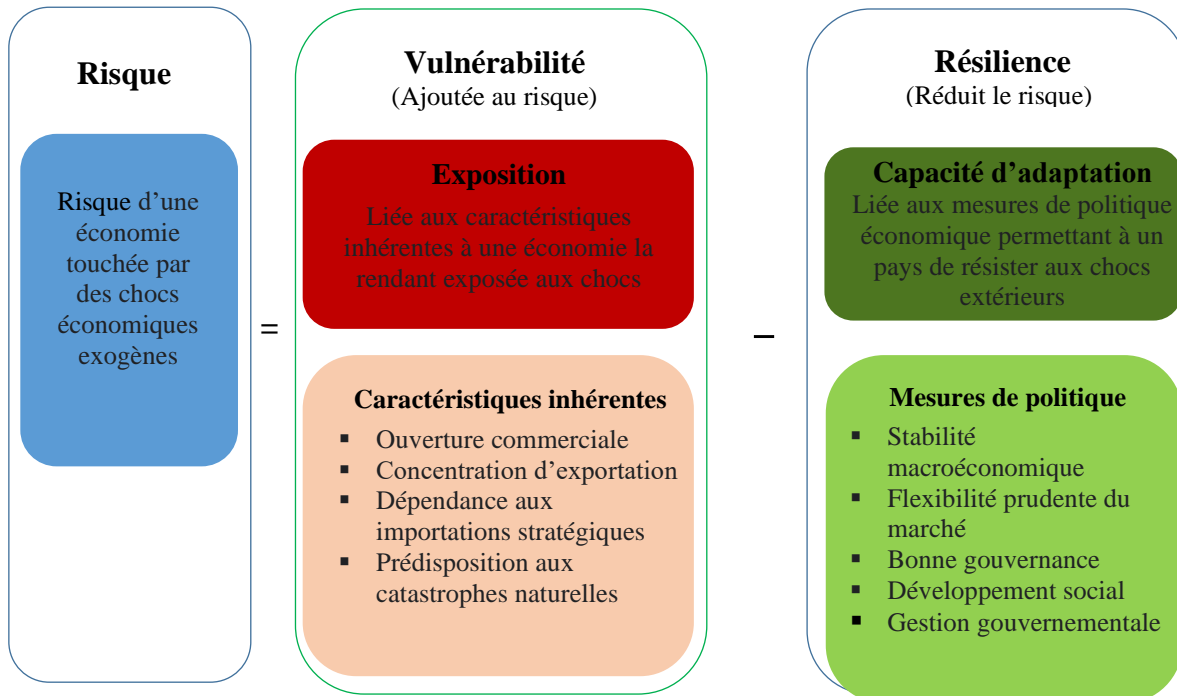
Risque

Risque d'une économie touchée par des chocs économiques exogènes

=

Vulnérabilité
(Ajoutée au risque)

Exposition
Liée aux caractéristiques inhérentes à une économie la rendant exposée aux chocs

Caractéristiques inhérentes
- Ouverture commerciale
- Concentration d'exportation
- Dépendance aux importations stratégiques
- Prédisposition aux catastrophes naturelles

–

Résilience
(Réduit le risque)

Capacité d'adaptation
Liée aux mesures de politique économique permettant à un pays de résister aux chocs extérieurs

Mesures de politique
- Stabilité macroéconomique
- Flexibilité prudente du marché
- Bonne gouvernance
- Développement social
- Gestion gouvernementale